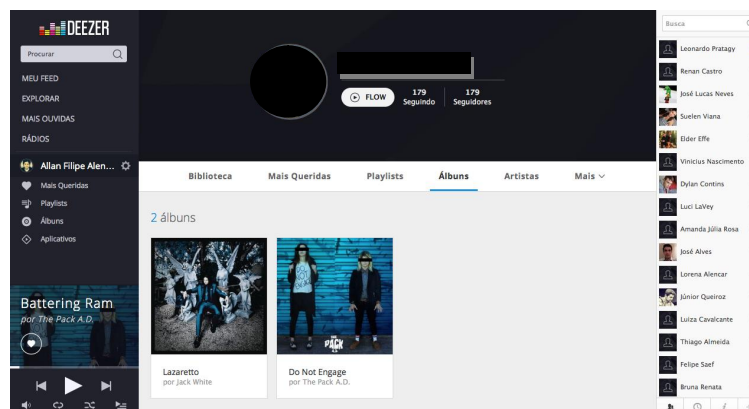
DEEZER

Procurar

MEU FEED
EXPLORAR
MAIS OUVIDAS
RÁDIOS

Allan Filipe Alen...
Mais Queridas
Playlists
Álbuns
Aplicativos

Battering Ram
por The Pack A.D.

FLOW
179 Seguindo
179 Seguidores

Biblioteca
Mais Queridas
Playlists
Álbuns
Artistas
Mais

2 álbuns

Lazaretto
por Jack White

PACK

Do Not Engage
por The Pack A.D.

Busca

Leonardo Pratagy
Renan Castro
José Lucas Neves
Suelen Viana
Elder Effe
Vinicius Nascimento
Dylan Contins
Luci LaVey
Amanda Júlia Rosa
José Alves
Lorena Alencar
Júnior Queiroz
Luiza Cavalcante
Thiago Almeida
Felipe Saef
Bruna Renata